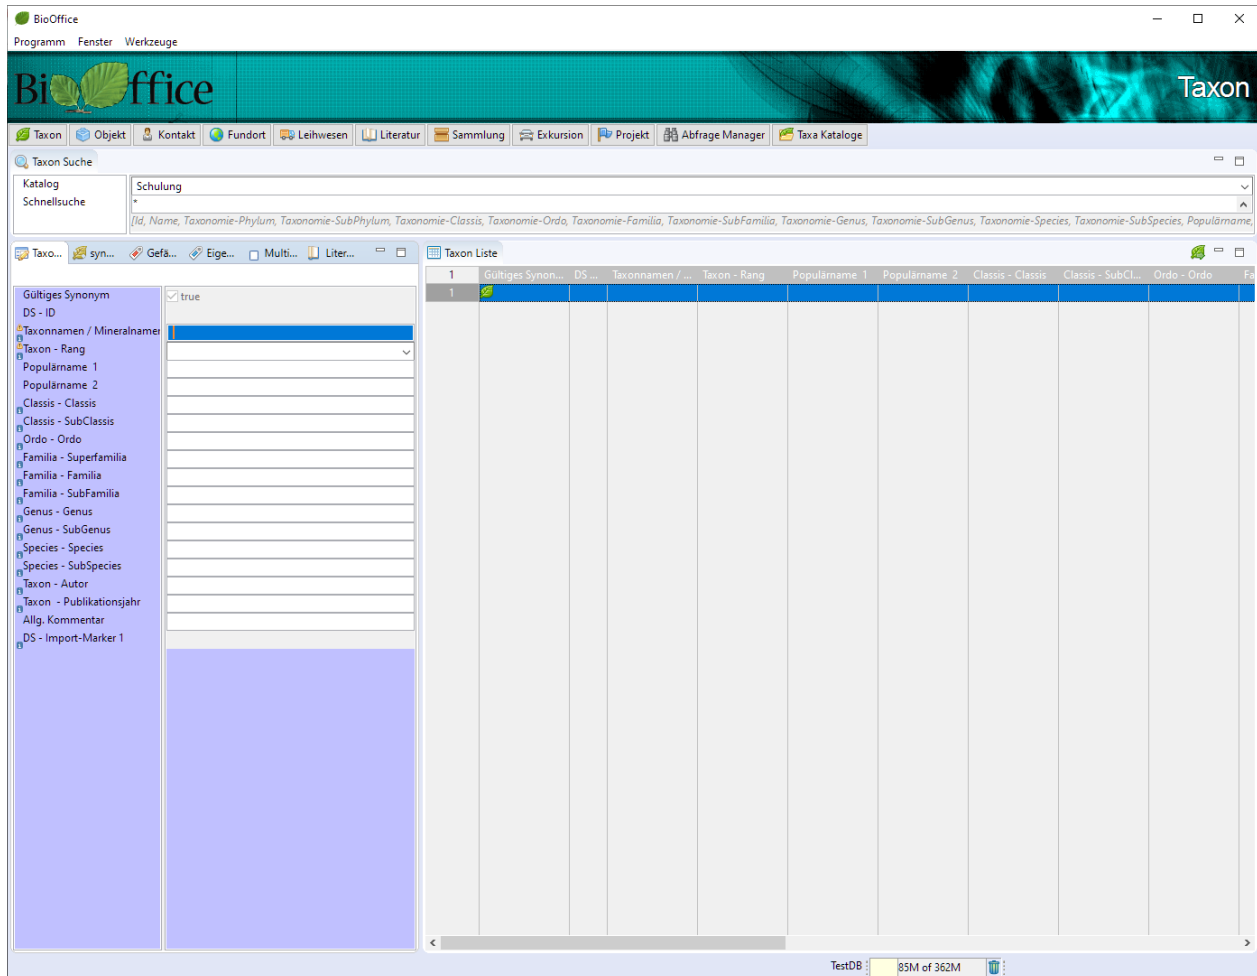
BioOffice

Programm Fenster Werkzeuge

BiOffice

Taxon

Taxon Objekt Kontakt Fundort Leihwesen Literatur Sammlung Exkursion Projekt Abfrage Manager Taxa Kataloge

Taxon Suche

Katalog
Schnellsuche

Schulung
*
[Id, Name, Taxonomie-Phylum, Taxonomie-SubPhylum, Taxonomie-Classis, Taxonomie-Ordo, Taxonomie-Familia, Taxonomie-SubFamilia, Taxonomie-Genus, Taxonomie-SubGenus, Taxonomie-Species, Taxonomie-SubSpecies, Populärname,

Taxo... syn... Gefä... Eige... Multi... Liter...

Gültiges Synonym | true
DS - ID
Taxonnamen / Mineralnamen
Taxon - Rang
Populärname 1
Populärname 2
Classis - Classis
Classis - SubClassis
Ordo - Ordo
Familia - Superfamilia
Familia - Familia
Familia - SubFamilia
Genus - Genus
Genus - SubGenus
Species - Species
Species - SubSpecies
Taxon - Autor
Taxon - Publikationsjahr
Allg. Kommentar
DS - Import-Marker 1

Taxon Liste

| 1 | Gültiges Synon... | DS ... | Taxonnamen / ... | Taxon - Rang | Populärname 1 | Populärname 2 | Classis - Classis | Classis - SubCl... | Ordo - Ordo | Fa |
|---|---|---|---|---|---|---|---|---|---|---|
| 1 | | | | | | | | | | |

TestDB 85M of 362M